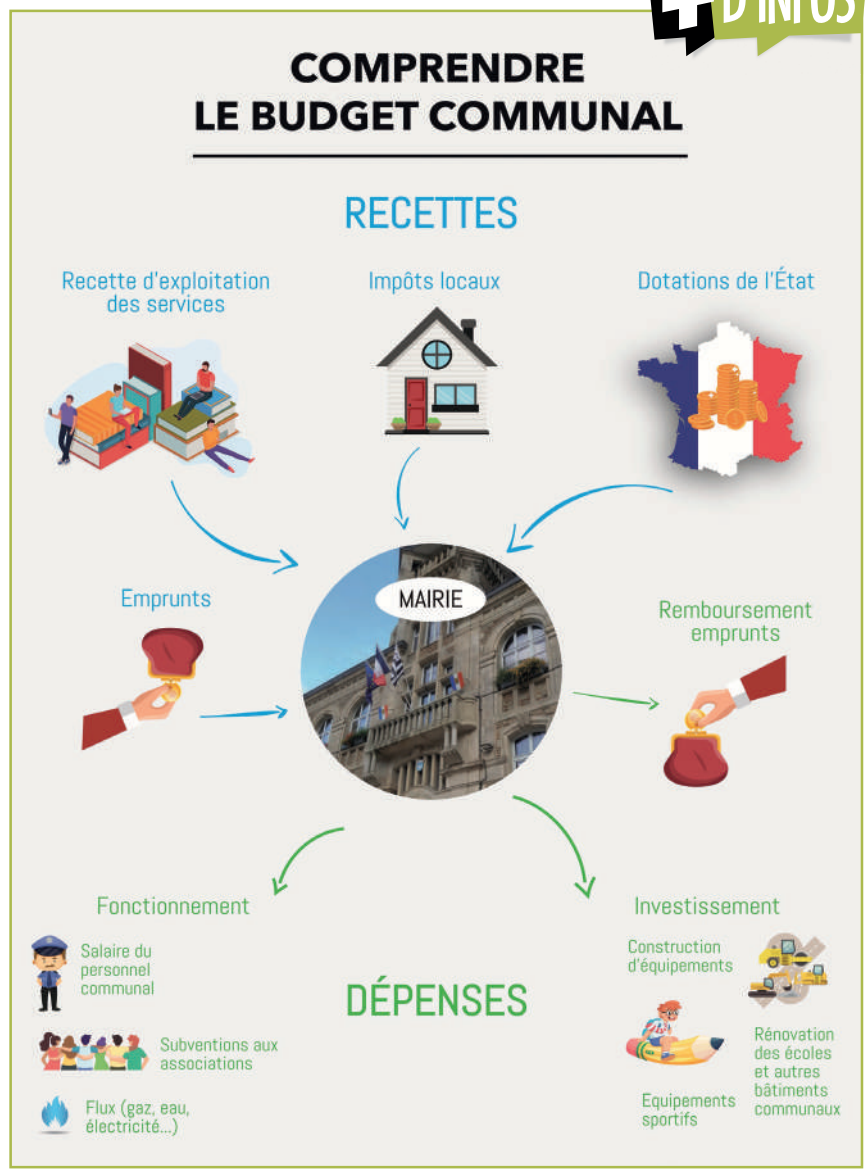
D'INFOS

COMPRENDRE LE BUDGET COMMUNAL

RECETTES

Recette d'exploitation des services

Impôts locaux

Dotations de l'État

Emprunts

MAIRIE

Remboursement emprunts

Fonctionnement

Investissement

Salaire du personnel communal

Subventions aux associations

Flux (gaz, eau, électricité...)

DÉPENSES

Construction d'équipements

Rénovation des écoles et autres bâtiments communaux

Equipements sportifs